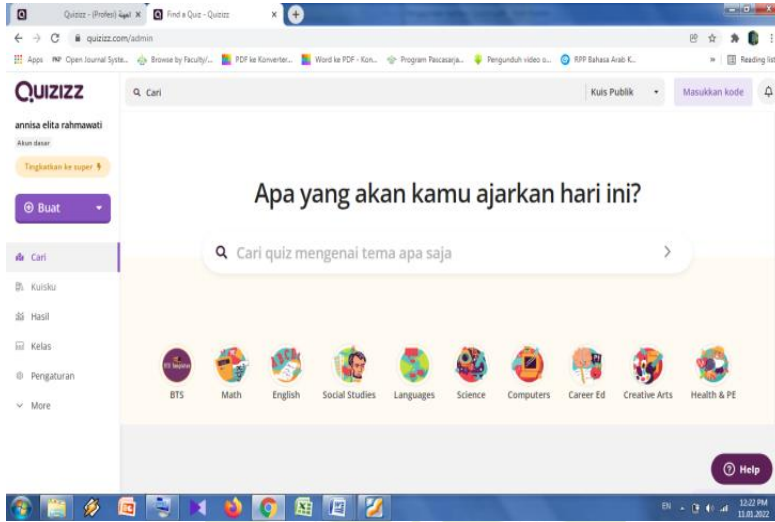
Quizizz - (Profesi) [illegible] × Find a Quiz - Quizizz ×

quizizz.com/admin

Apps Open Journal Syste... Browse by Faculty/... PDF ke Konverter... Word ke PDF - Kon... Program Pascasarja... Pengunduh video o... RPP Bahasa Arab K... Reading list

QUIZIZZ

Cari

Kuis Publik

Masukkan kode

annisa elita rahmawati

Akun dasar

Tingkatkan ke super

Buat

Cari

Kuisku

Hasil

Kelas

Pengaturan

More

Apa yang akan kamu ajarkan hari ini?

Cari quiz mengenai tema apa saja

BTS

Math

English

Social Studies

Languages

Science

Computers

Career Ed

Creative Arts

Health & PE

Help

EN 12:22 PM 11.01.2022